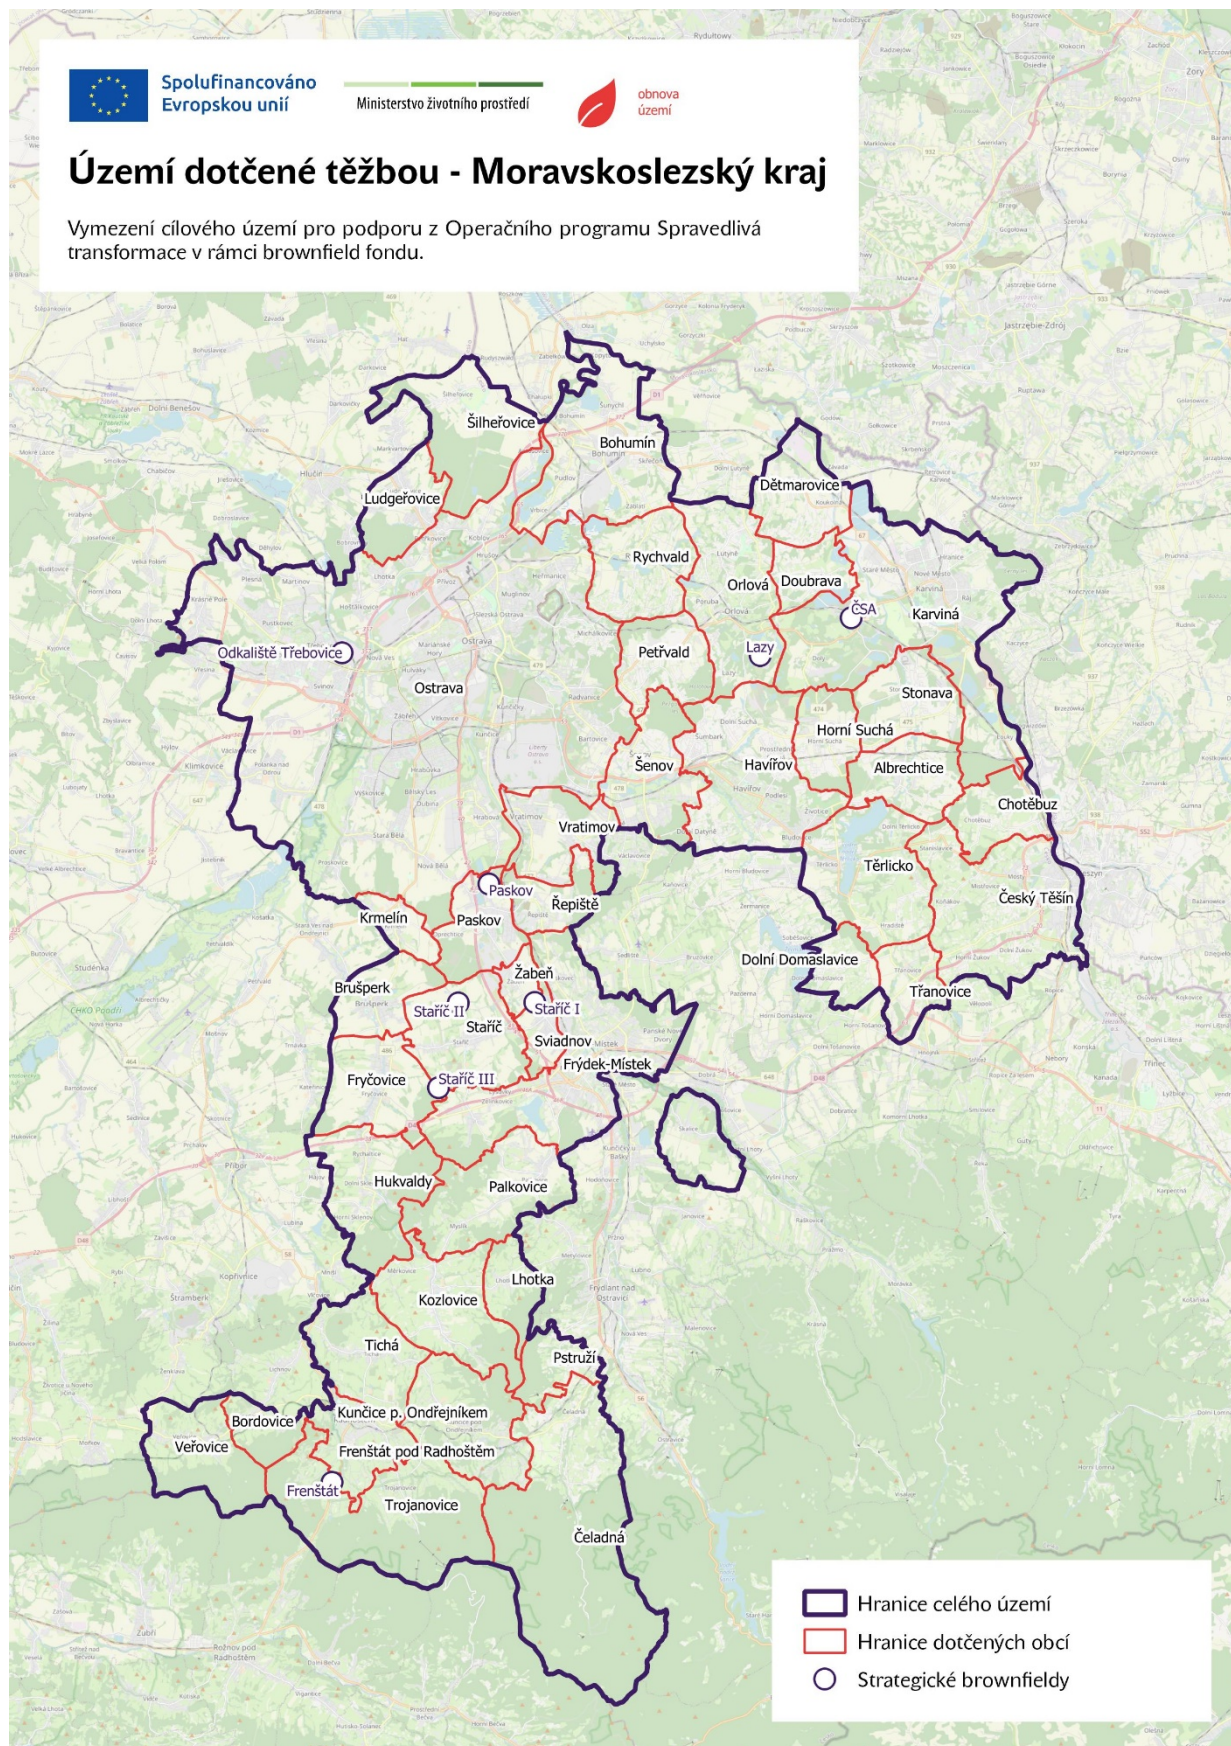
Spolufinancováno Evropskou unií

Ministerstvo životního prostředí

obnova území

Území dotčené těžbou - Moravskoslezský kraj

Vymezení cílového území pro podporu z Operačního programu Spravedlivá transformace v rámci brownfield fondu.

Šilheřovice
Bohumín
Ludgeřovice
Dětmarovice
Rychvald
Orlová
Doubrava
ČSA
Karviná
Odkaliště Třebovice
Petřvald
Lazy
Ostrava
Stonava
Horní Suchá
Šenov
Havířov
Albrechtice
Chotěbuz
Vratimov
Těrlicko
Paskov
Řepiště
Český Těšín
Krmelín
Paskov
Žabeň
Dolní Domaslavice
Bruššperk
Staříč II
Staříč I
Třanovice
Staříč
Sviadnov
Frýdek-Místek
Fryčovice
Staříč III
Hukvaldy
Palkovice
Lhotka
Kozlovice
Tichá
Pstruží
Kunčice p. Ondřejníkem
Bordovice
Veřovice
Frenštát pod Radhoštěm
Frenštát
Trojanovice
Čeladná

Hranice celého území
Hranice dotčených obcí
Strategické brownfieldy